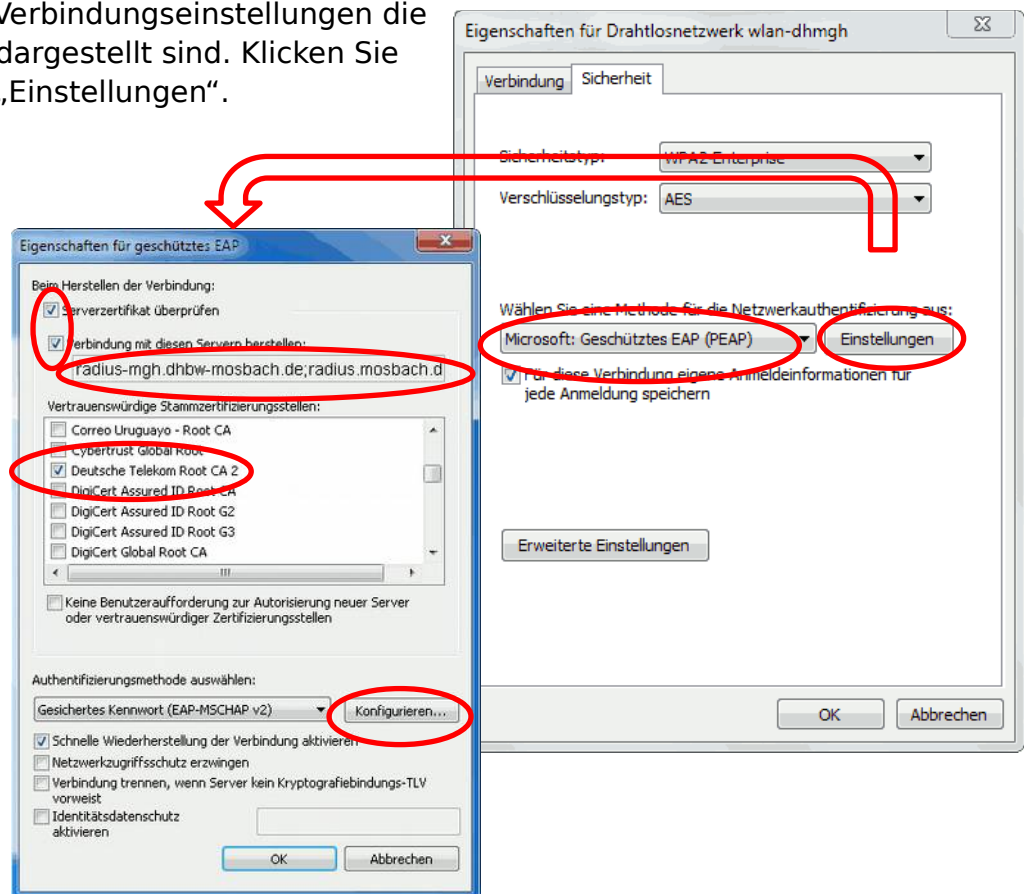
Verbindungseinstellungen die dargestellt sind. Klicken Sie „Einstellungen“.

Eigenschaften für Drahtlosnetzwerk wlan-dhmgh

Verbindung
Sicherheit

Sicherheitstyp: WPA2-Enterprise
Verschlüsselungstyp: AES

Wählen Sie eine Methode für die Netzwerkauthentifizierung aus:
Microsoft: Geschütztes EAP (PEAP)
Einstellungen
Für diese Verbindung eigene Anmeldeinformationen für jede Anmeldung speichern

Erweiterte Einstellungen

OK
Abbrechen

Eigenschaften für geschütztes EAP

Beim Herstellen der Verbindung:
Serverzertifikat überprüfen
Verbindung mit diesen Servern herstellen:
radius-mgh.dhbw-mosbach.de;radius.mosbach.d

Vertrauenswürdige Stammzertifizierungsstellen:
Correo Uruguayo - Root CA
Cybertrust Global Root
Deutsche Telekom Root CA 2
DigiCert Assured ID Root CA
DigiCert Assured ID Root G2
DigiCert Assured ID Root G3
DigiCert Global Root CA

Keine Benutzeraufforderung zur Autorisierung neuer Server oder vertrauenswürdiger Zertifizierungsstellen

Authentifizierungsmethode auswählen:
Gesichertes Kennwort (EAP-MSCHAP v2)
Konfigurieren...
Schnelle Wiederherstellung der Verbindung aktivieren
Netzwerkzugriffsschutz erzwingen
Verbindung trennen, wenn Server kein Kryptografiebindungs-TLV vorweist
Identitätsdatenschutz aktivieren

OK
Abbrechen